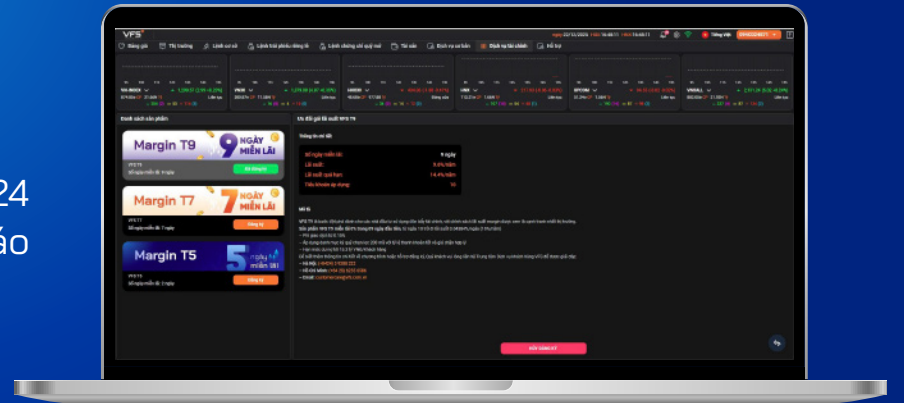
24
áo

VFS

Bảng giá
Thị trường
Lệnh cơ sở
Lệnh trái phiếu riêng lẻ
Lệnh chứng chỉ quỹ mở
Tài sản
Dịch vụ cơ bản
Dịch vụ tài chính
Hỗ trợ

VNINDEX
VN30
HNXIDX
UPINDEX
VNXALL

Danh sách sản phẩm
Margin T9
9 NGÀY MIỄN LÃI
Đã đăng ký
Margin T7
7 NGÀY MIỄN LÃI
Đăng ký
Margin T5
5 ngày miễn lãi
Đăng ký

Ưu đãi giải lãi suất VFS T9
Thông tin chi tiết
Số ngày miễn lãi
9 ngày
Lãi suất
Lãi suất quá hạn
Tiểu khoản áp dụng

Mô tả

HỦY ĐĂNG KÝ